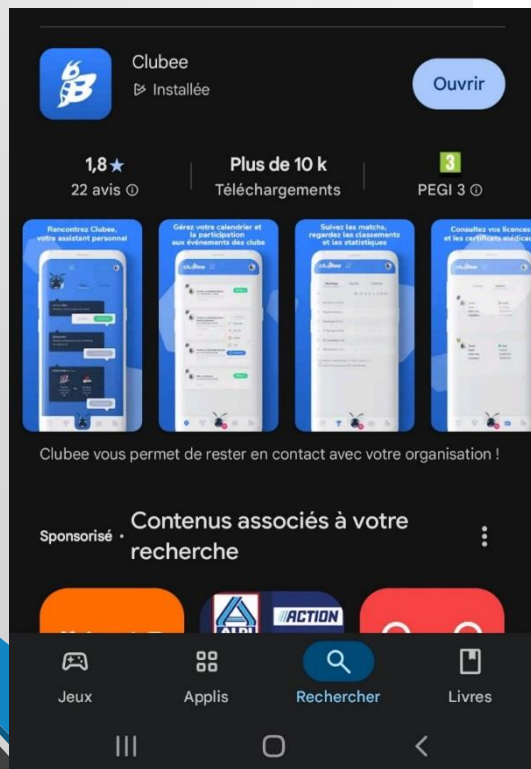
Clubee
Installée

Ouvrir

1,8 ★
22 avis ⓘ

Plus de 10 k
Téléchargements

3
PEGI 3 ⓘ

Rencontrez Clubee, votre assistant personnel

Gérez votre calendrier et la participation aux événements des clubs

Suivez les matchs, regardez les classements et les statistiques

Consultez vos licences et les certificats médicaux

Clubee vous permet de rester en contact avec votre organisation !

Sponsorisé · Contenus associés à votre recherche

ALDI

ACTION

Jeux
Applis
Rechercher
Livres